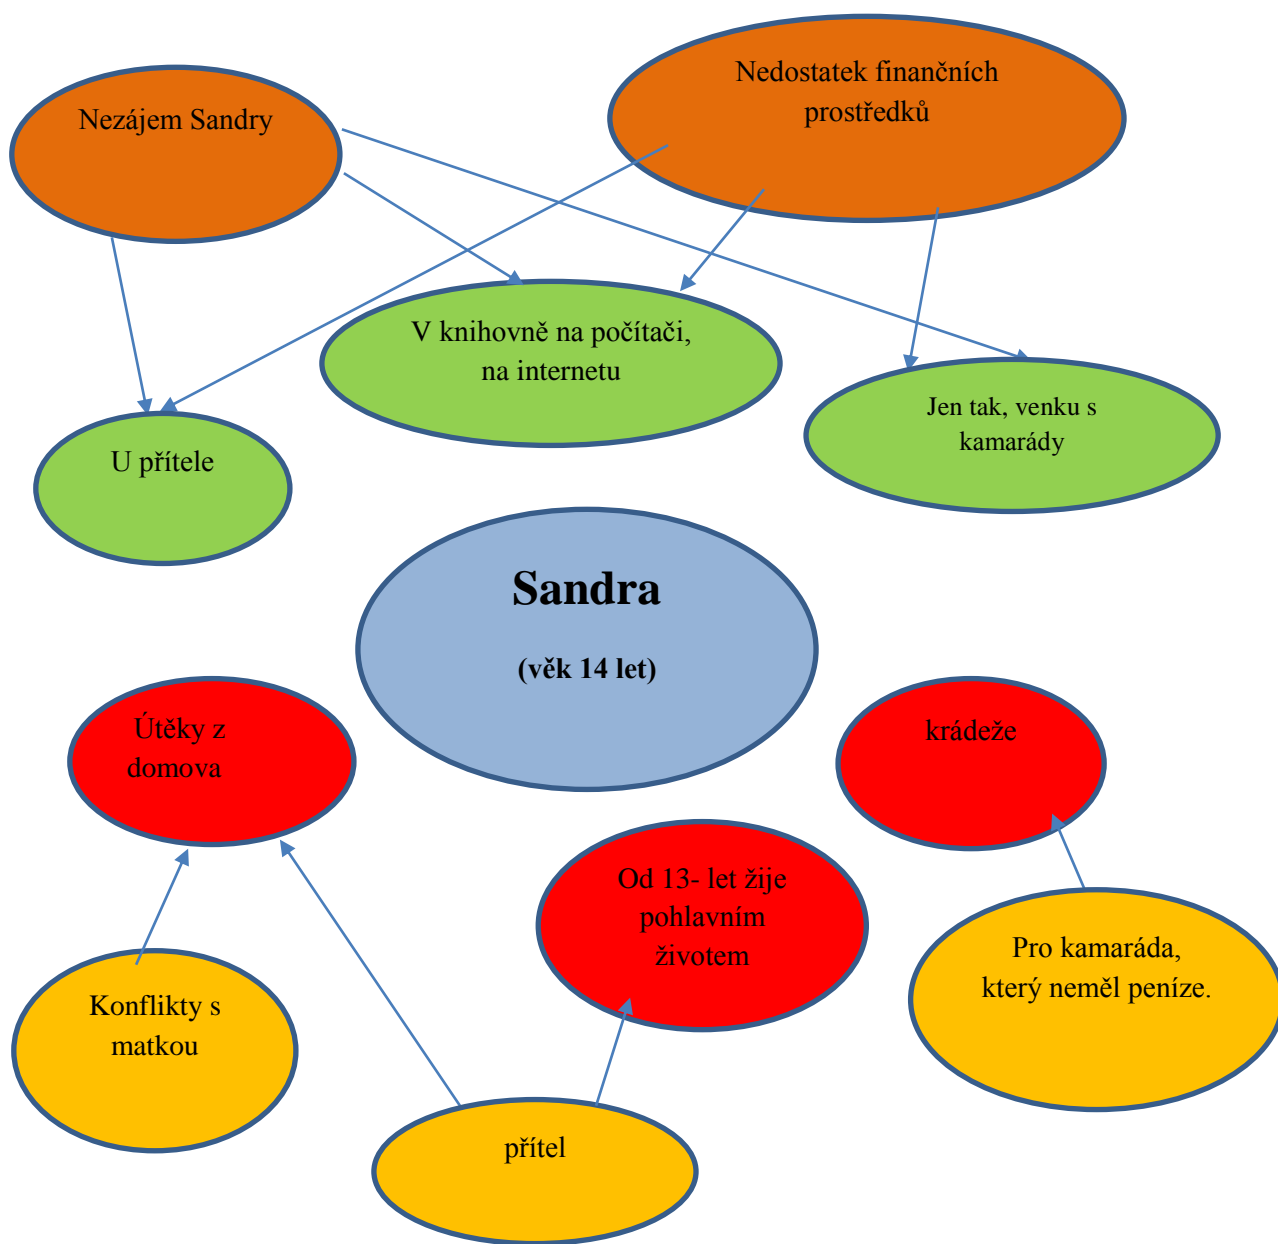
Nezájem Sandry

Nedostatek finančních prostředků

V knihovně na počítači, na internetu

Jen tak, venku s kamarády

U přítele

**Sandra**

**(věk 14 let)**

Útěky z domova

krádeže

Od 13- let žije pohlavním životem

Pro kamaráda, který neměl peníze.

Konflikty s matkou

přítel